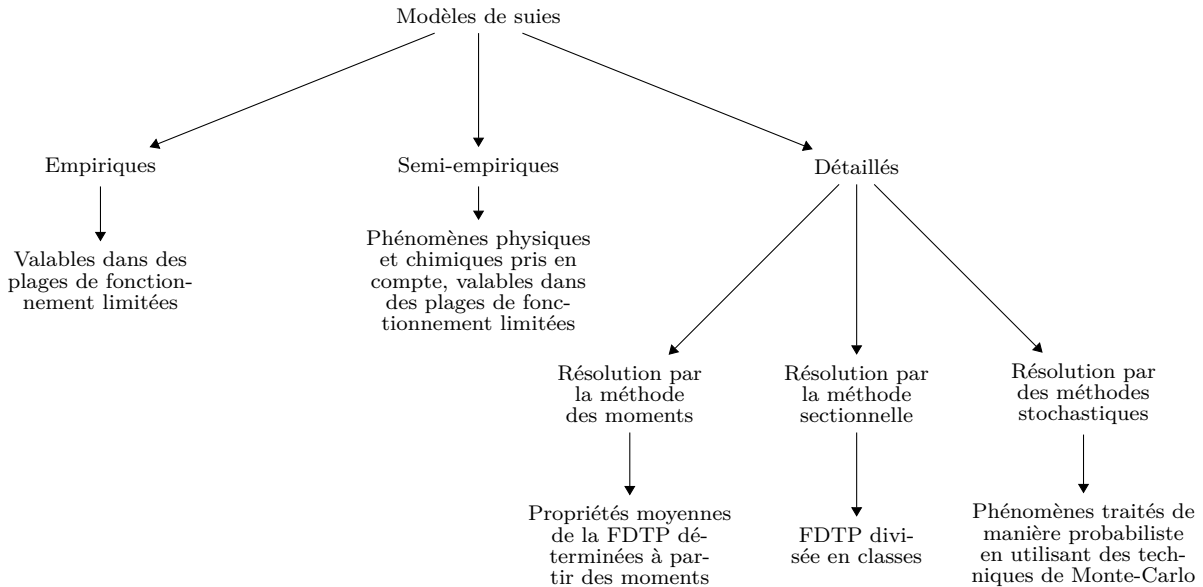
Modèles de suies

Empiriques

Valables dans des plages de fonctionnement limitées

Semi-empiriques

Phénomènes physiques et chimiques pris en compte, valables dans des plages de fonctionnement limitées

Détaillés

Résolution par la méthode des moments

Propriétés moyennes de la FDTP déterminées à partir des moments

Résolution par la méthode sectionnelle

FDTP divisée en classes

Résolution par des méthodes stochastiques

Phénomènes traités de manière probabiliste en utilisant des techniques de Monte-Carlo